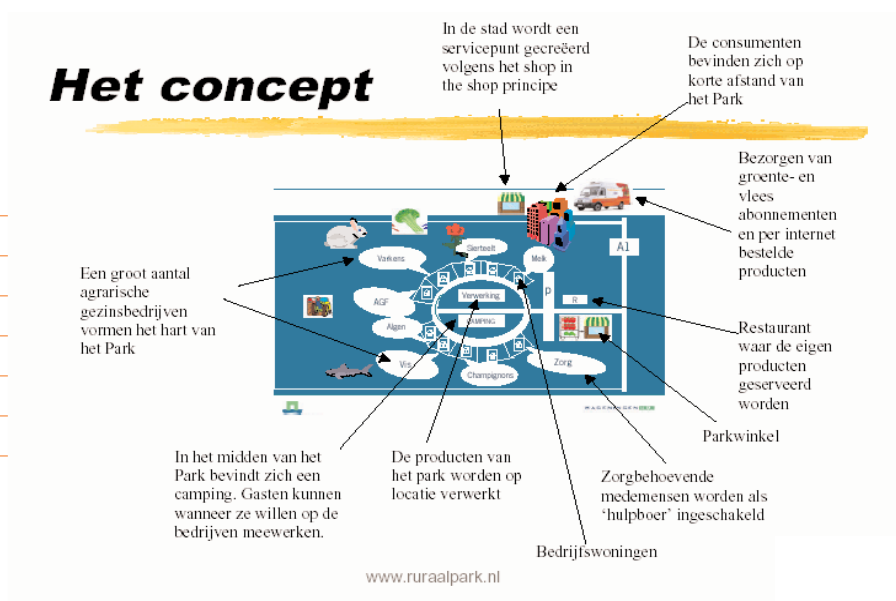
Het concept

In de stad wordt een servicepunt gecreëerd volgens het shop in the shop principe

De consumenten bevinden zich op korte afstand van het Park

Bezorgen van groente- en vlees abonnementen en per internet bestelde producten

Een groot aantal agrarische gezinsbedrijven vormen het hart van het Park

Varkens

Sierteelt

Melk

A1

AGF

Verwerking

CAMPING

P

R

Algen

Vis

Champignons

Zorg

WAGENINGEN UR

Restaurant waar de eigen producten geserveerd worden

Parkwinkel

In het midden van het Park bevindt zich een camping. Gasten kunnen wanneer ze willen op de bedrijven meewerken.

De producten van het park worden op locatie verwerkt

Zorgbehoevende medemensen worden als 'hulpboer' ingeschakeld

Bedrijfswoningen

www.ruraalpark.nl